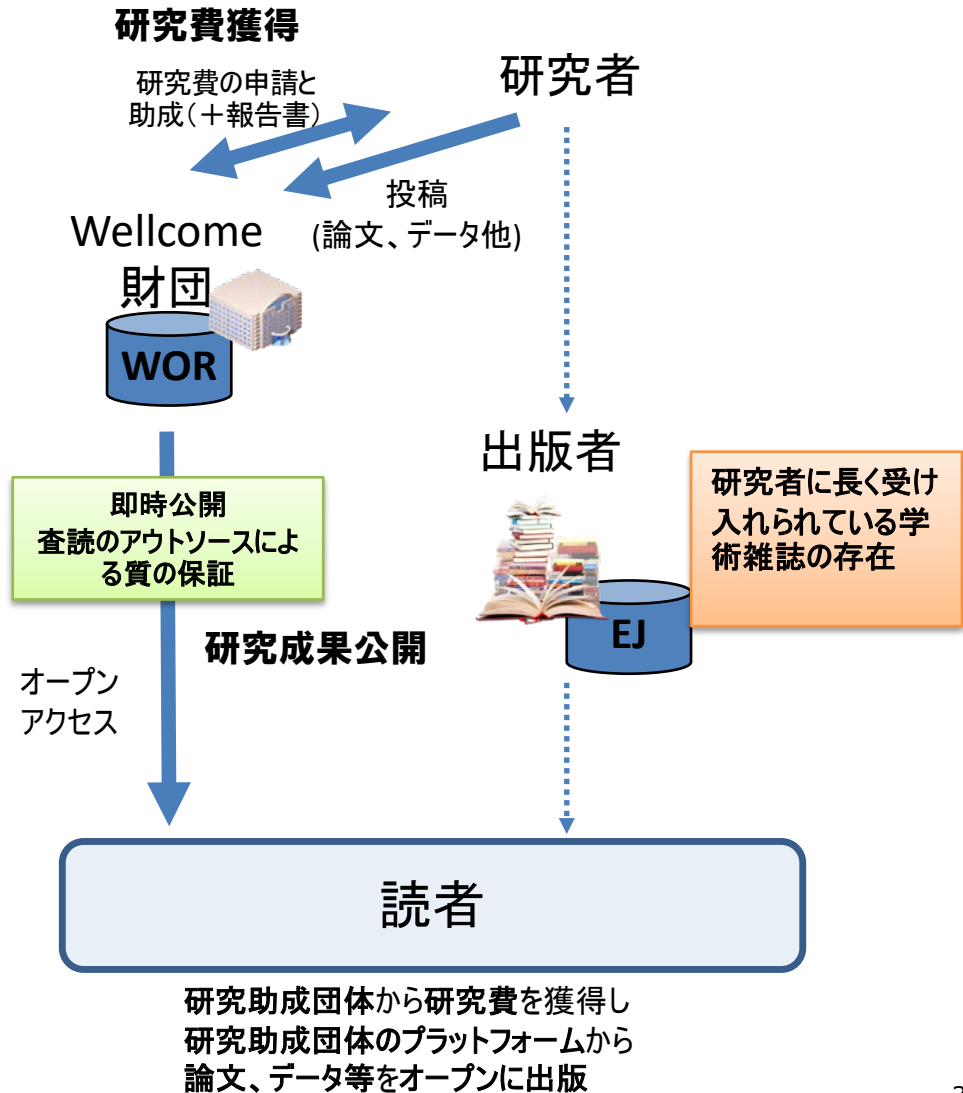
研究費獲得

研究費の申請と
助成（＋報告書）

研究者

投稿
(論文、データ他)

Wellcome
財団

WOR

出版者

研究者に長く受け入れられている学術雑誌の存在

即時公開
査読のアウトソースによる質の保証

EJ

研究成果公開

オープン
アクセス

読者

研究助成団体から研究費を獲得し
研究助成団体のプラットフォームから
論文、データ等をオープンに出版

3